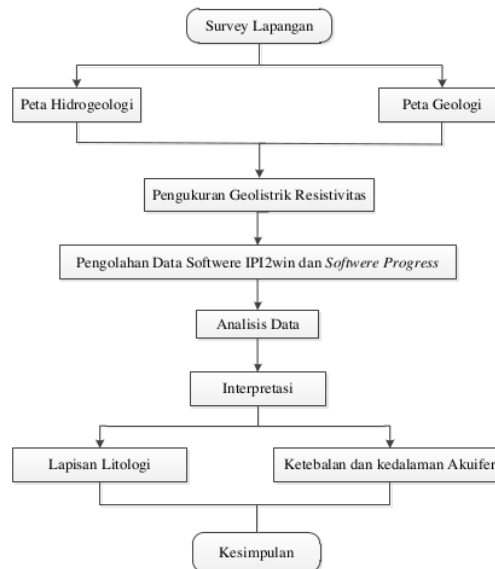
Survey Lapangan

Peta Hidrogeologi

Peta Geologi

Pengukuran Geolistrik Resistivitas

Pengolahan Data Softwere IPI2win dan *Softwere Progress*

Analisis Data

Interpretasi

Lapisan Litologi

Ketebalan dan kedalaman Akuifer

Kesimpulan